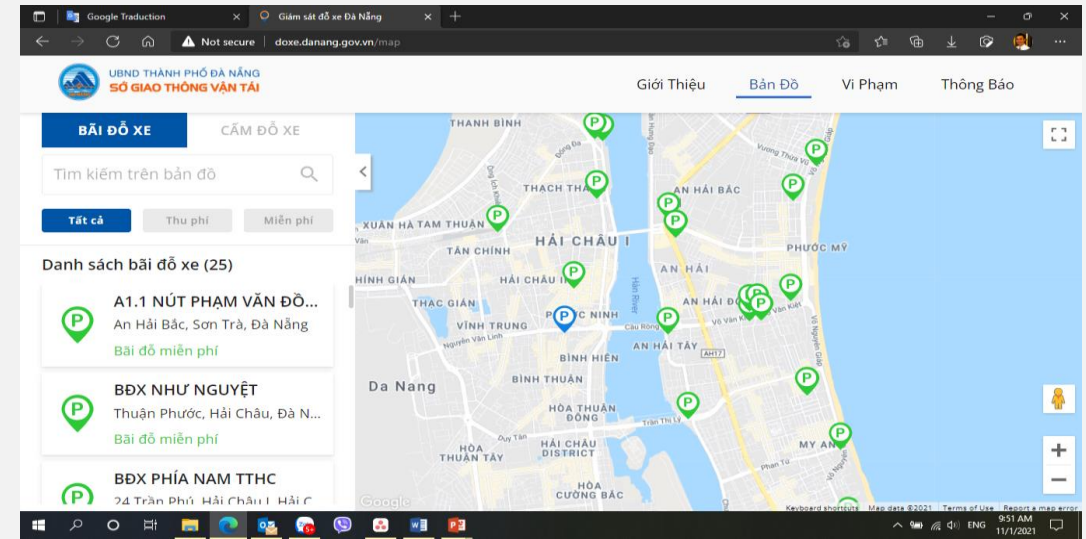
Google Traduction
Giám sát đỗ xe Đà Nẵng
Not secure | doxe.danang.gov.vn/map

UBND THÀNH PHỐ ĐÀ NẴNG
SỞ GIAO THÔNG VẬN TẢI

Giới Thiệu
Bản Đồ
Vi Phạm
Thông Báo

BÃI ĐỖ XE
CẤM ĐỖ XE

Tìm kiếm trên bản đồ

Tất cả
Thu phí
Miễn phí

Danh sách bãi đỗ xe (25)

A1.1 NÚT PHẠM VĂN ĐỒ...
An Hải Bắc, Sơn Trà, Đà Nẵng
Bãi đỗ miễn phí

BĐX NHƯ NGUYỆT
Thuận Phước, Hải Châu, Đà N...
Bãi đỗ miễn phí

BĐX PHÍA NAM TTHC
24 Trần Phú, Hải Châu I, Hải C

THANH BÌNH
THẠCH THANG
XUÂN HÀ TAM THUẬN
TÂN CHÍNH
HẢI CHÂU I
AN HẢI BẮC
PHƯỚC MỸ
CHÍNH GIÁN
HẢI CHÂU II
AN HẢI
THẠC GIÁN
AN HẢI ĐÔNG
VĨNH TRUNG
PHƯỚC NINH
AN HẢI TÂY
Cầu Rồng
Nguyễn Văn Linh
Hàn River
AH17
BÌNH HIÊN
Da Nang
BÌNH THUẬN
HÒA THUẬN ĐÔNG
Trần Thị Lý
HÒA THUẬN TÂY
Duy Tân
HẢI CHÂU DISTRICT
MỸ AN
HÒA CƯỜNG BẮC
Phan Tứ
Google
Keyboard shortcuts
Map data ©2021
Terms of Use
Report a map error

ENG
9:51 AM
11/1/2021